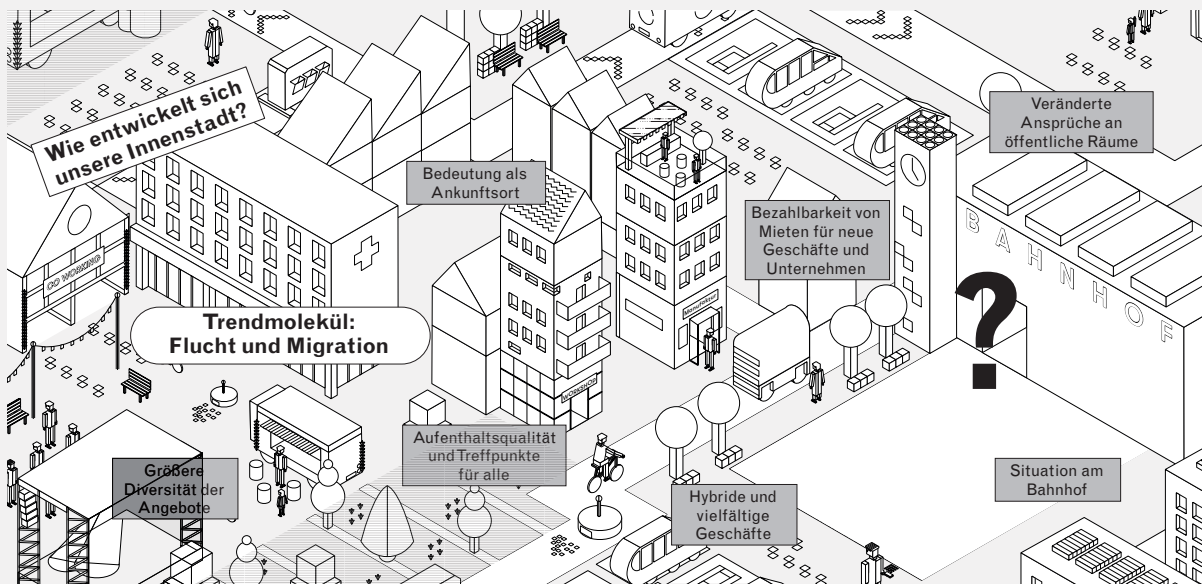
Wie entwickelt sich unsere Innenstadt?

Bedeutung als Ankunftsort

Veränderte Ansprüche an öffentliche Räume

Bezahlbarkeit von Mieten für neue Geschäfte und Unternehmen

BAHNHOF

CO WORKING

Trendmolekül: Flucht und Migration

?

WORKSHOP

Aufenthaltsqualität und Treffpunkte für alle

Größere Diversität der Angebote

Hybride und vielfältige Geschäfte

Situation am Bahnhof